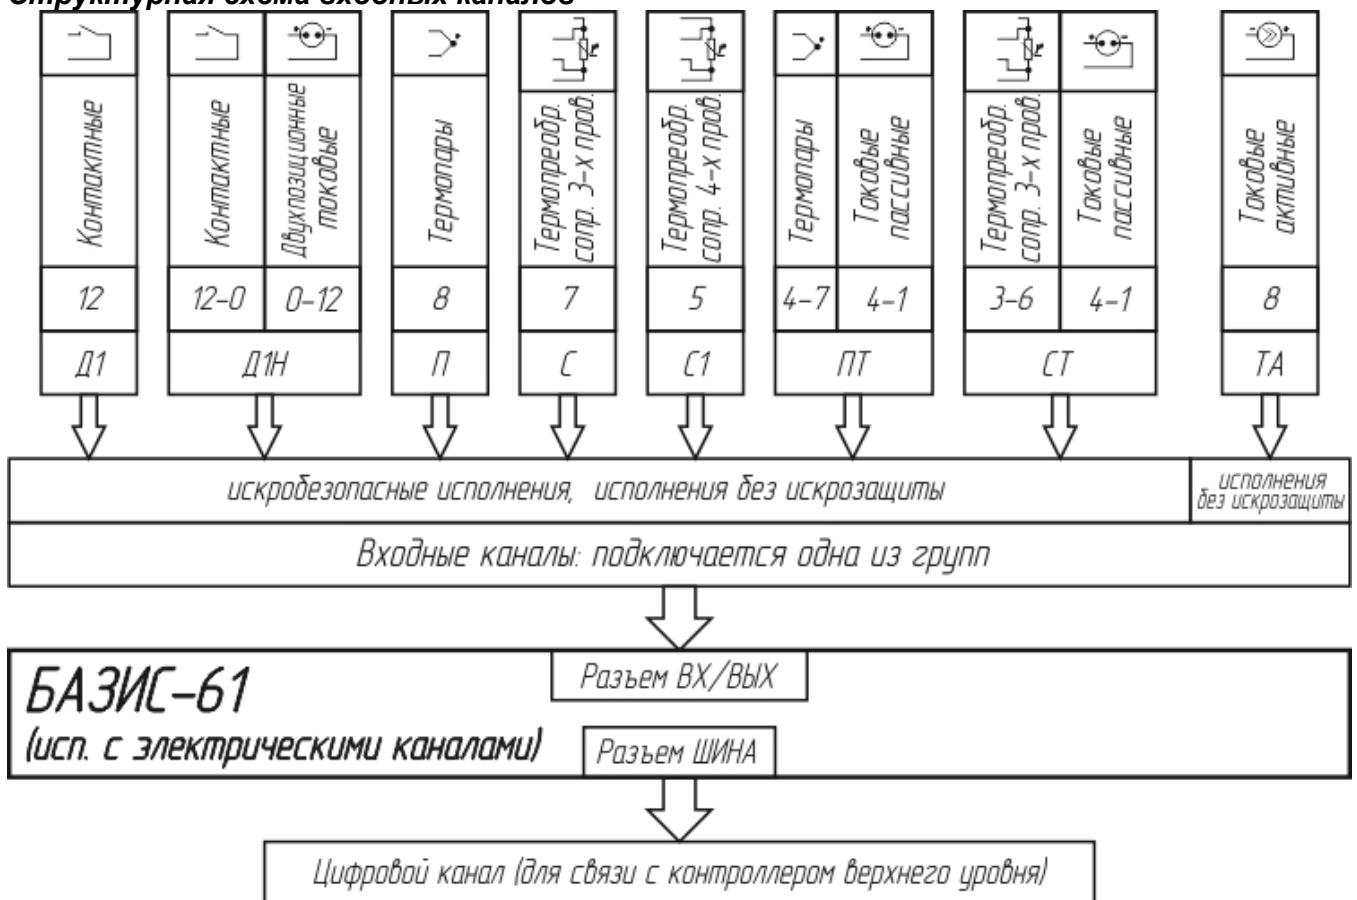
Структурная схема входных каналов

| Контактные | Контактные | Двухпозиционные токовые | Термопары | Термопреобр. сопр. 3-х пров. | Термопреобр. сопр. 4-х пров. | Термопары | Токовые пассивные | Термопреобр. сопр. 3-х пров. | Токовые пассивные | Токовые активные |
|---|---|---|---|---|---|---|---|---|---|---|
| 12 | 12–0 | 0–12 | 8 | 7 | 5 | 4–7 | 4–1 | 3–6 | 4–1 | 8 |
| Д1 | Д1Н | | П | С | С1 | ПТ | | СТ | | ТА |

искробезопасные исполнения, исполнения без искрозащиты

исполнения без искрозащиты

Входные каналы: подключается одна из групп

БАЗИС–61
(исп. с электрическими каналами)

Разъем ВХ/ВЫХ

Разъем ШИНА

Цифровой канал (для связи с контроллером верхнего уровня)